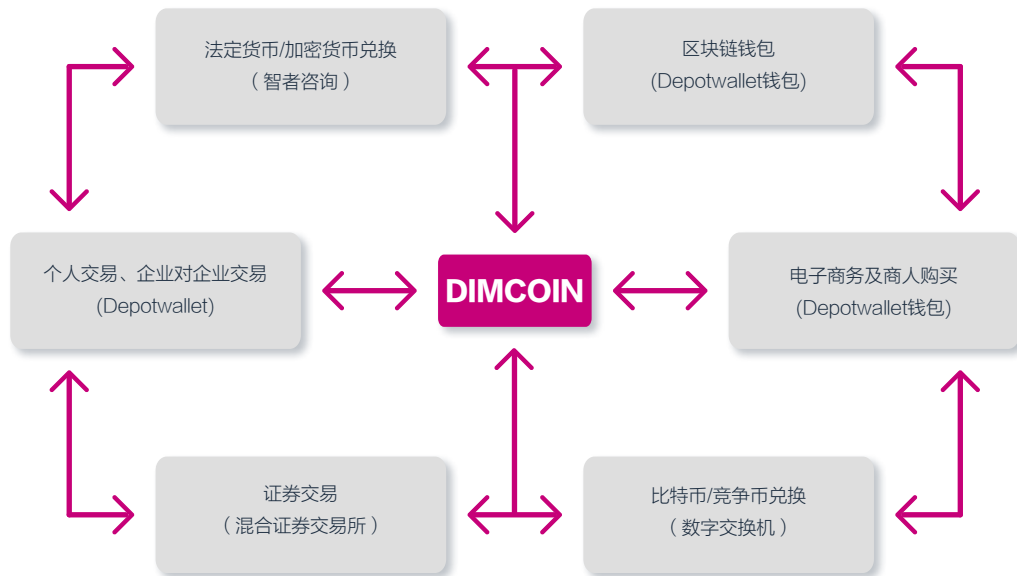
法定货币/加密货币兑换
（ 智者咨询 ）

区块链钱包
(Depotwallet钱包)

个人交易、企业对企业交易
(Depotwallet)

DIMCOIN

电子商务及商人购买
(Depotwallet钱包)

证券交易
（ 混合证券交易所 ）

比特币/竞争币兑换
（ 数字交换机 ）